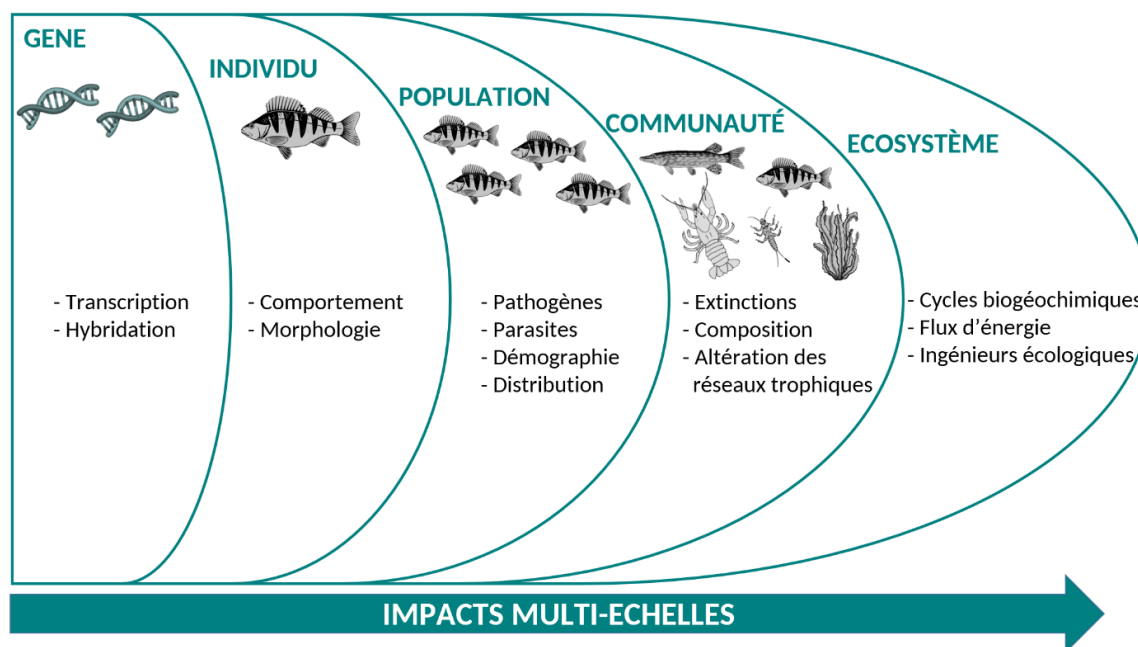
GENE

- Transcription
- Hybridation

INDIVIDU

- Comportement
- Morphologie

POPULATION

- Pathogènes
- Parasites
- Démographie
- Distribution

COMMUNAUTÉ

- Extinctions
- Composition
- Altération des réseaux trophiques

ECOSYSTÈME

- Cycles biogéochimiques
- Flux d'énergie
- Ingénieurs écologiques

IMPACTS MULTI-ECHELLES